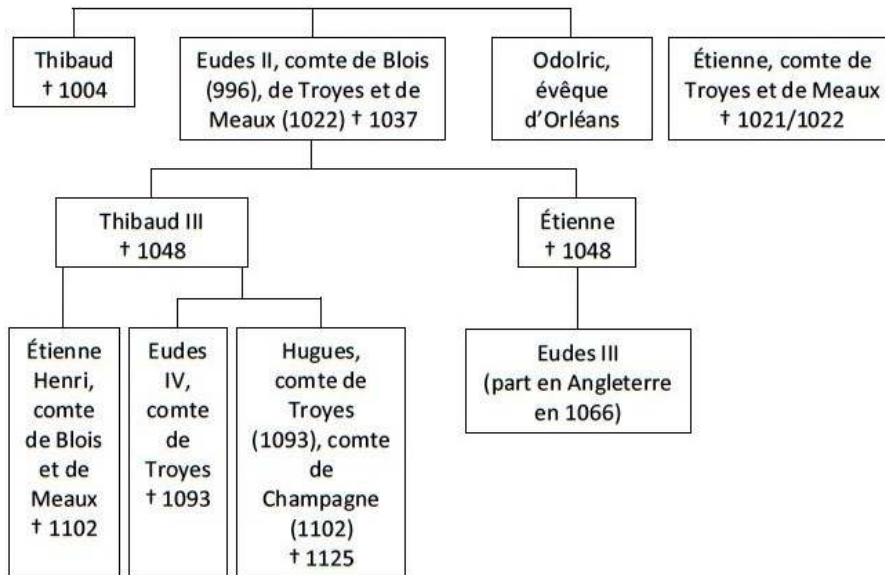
Thibaud
† 1004

Eudes II, comte de Blois (996), de Troyes et de Meaux (1022) † 1037

Odolric, évêque d'Orléans

Étienne, comte de Troyes et de Meaux
† 1021/1022

Thibaud III
† 1048

Étienne
† 1048

Étienne Henri, comte de Blois et de Meaux
† 1102

Eudes IV, comte de Troyes
† 1093

Hugues, comte de Troyes (1093), comte de Champagne (1102)
† 1125

Eudes III
(part en Angleterre en 1066)